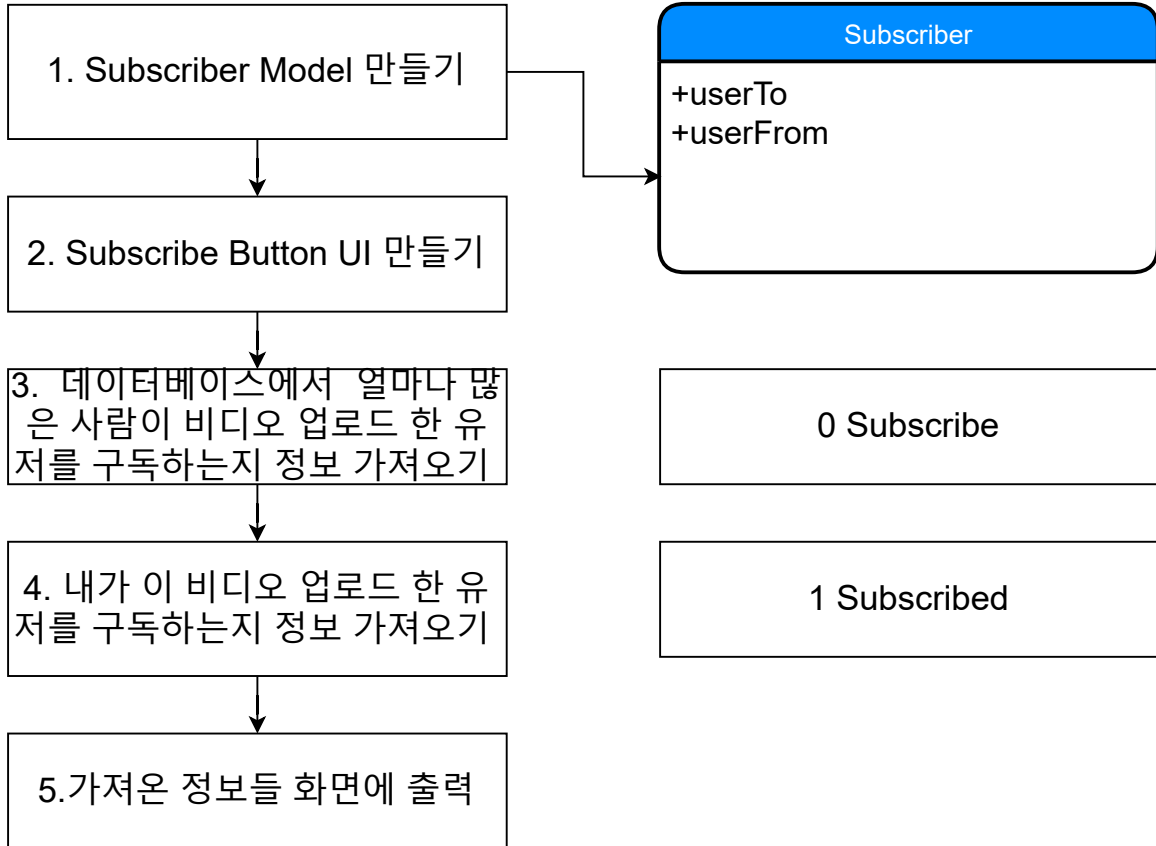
1. Subscriber Model 만들기

Subscriber

+userTo
+userFrom

2. Subscribe Button UI 만들기

3. 데이터베이스에서 얼마나 많은 사람이 비디오 업로드 한 유저를 구독하는지 정보 가져오기

0 Subscribe

4. 내가 이 비디오 업로드 한 유저를 구독하는지 정보 가져오기

1 Subscribed

5.가져온 정보들 화면에 출력